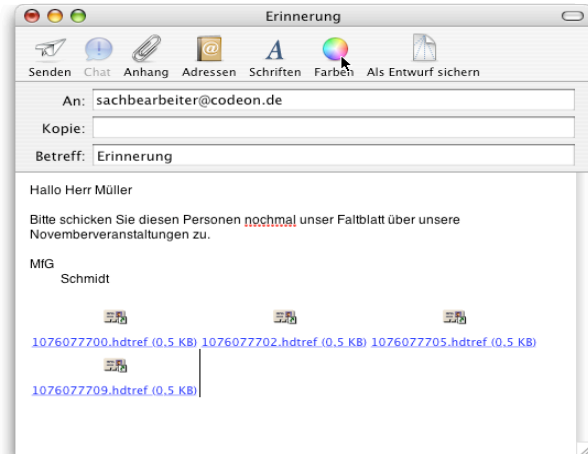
Erinnerung

Senden Chat Anhang Adressen Schriften Farben Als Entwurf sichern

An: sachbearbeiter@codeon.de

Kopie:

Betreff: Erinnerung

Hallo Herr Müller

Bitte schicken Sie diesen Personen nochmal unser Faltblatt über unsere Novemberveranstaltungen zu.

MfG
Schmidt

1076077700.hdtref (0.5 KB) 1076077702.hdtref (0.5 KB) 1076077705.hdtref (0.5 KB)
1076077709.hdtref (0.5 KB)